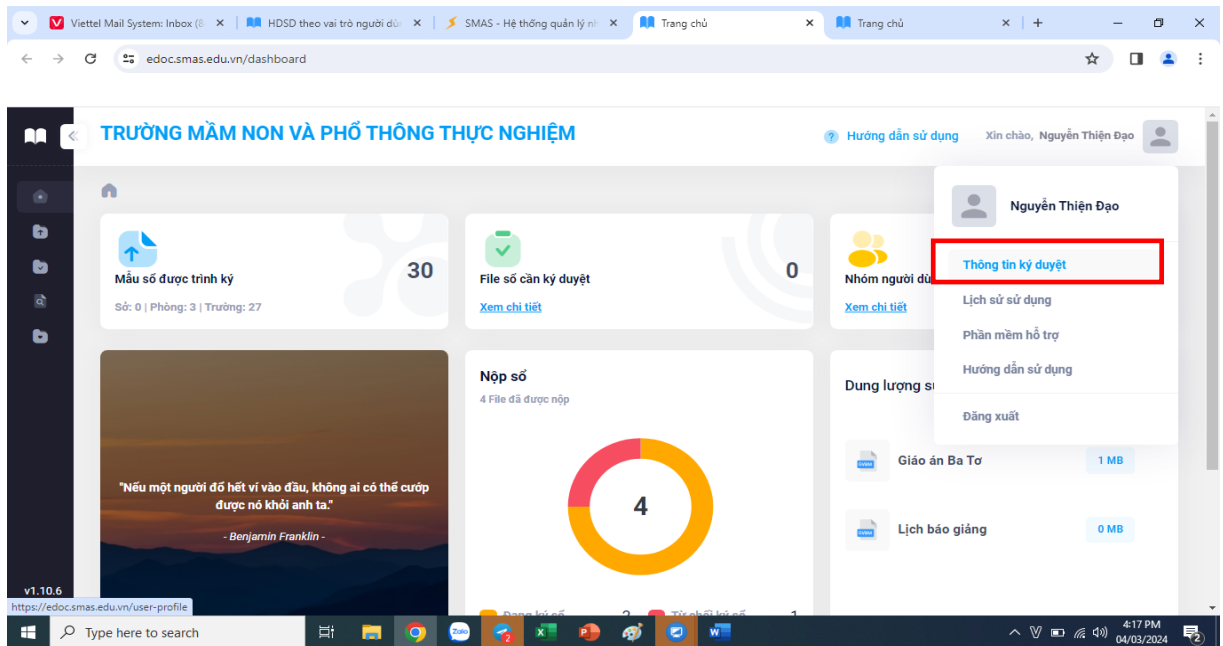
Viettel Mail System: Inbox (8
HDSD theo vai trò người dù
SMAS - Hệ thống quản lý nh
Trang chủ
Trang chủ

edoc.smas.edu.vn/dashboard

TRƯỜNG MẦM NON VÀ PHỔ THÔNG THỰC NGHIỆM

Hướng dẫn sử dụng
Xin chào, Nguyễn Thiện Đạo

Nguyễn Thiện Đạo
Thông tin ký duyệt
Lịch sử sử dụng
Phần mềm hỗ trợ
Hướng dẫn sử dụng
Đăng xuất

Mẫu sổ được trình ký
30
Sổ: 0 | Phòng: 3 | Trường: 27

File sổ cần ký duyệt
0
Xem chi tiết

Nhóm người dù
Xem chi tiết

"Nếu một người đổ hết ví vào đầu, không ai có thể cướp được nó khỏi anh ta."
- Benjamin Franklin -

Nộp sổ
4 File đã được nộp
4
Đang ký số 2
Từ chối ký số 1

Dung lượng s
Giáo án Ba Tơ
1 MB
Lịch báo giảng
0 MB

v1.10.6
https://edoc.smas.edu.vn/user-profile

Type here to search
4:17 PM
04/03/2024
2